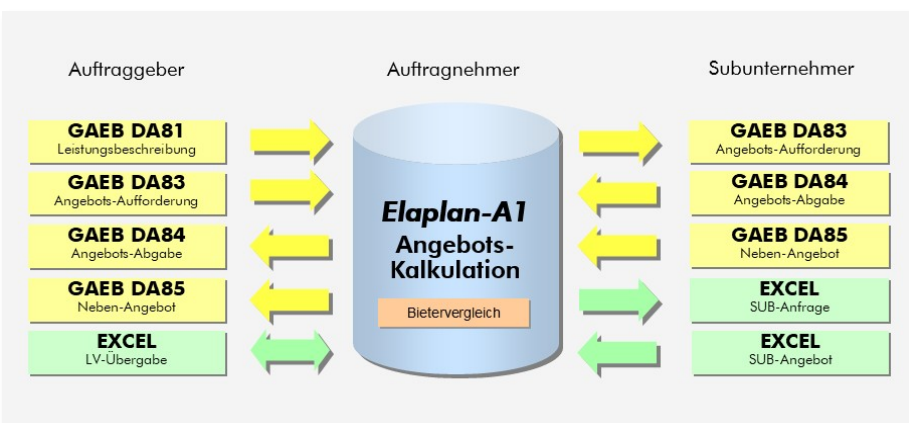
Auftraggeber

GAEB DA81
Leistungsbeschreibung

GAEB DA83
Angebots-Aufforderung

GAEB DA84
Angebots-Abgabe

GAEB DA85
Neben-Angebot

EXCEL
LV-Übergabe

Auftragnehmer

Elaplan-A1
Angebots-Kalkulation

Bietervergleich

Subunternehmer

GAEB DA83
Angebots-Aufforderung

GAEB DA84
Angebots-Abgabe

GAEB DA85
Neben-Angebot

EXCEL
SUB-Anfrage

EXCEL
SUB-Angebot